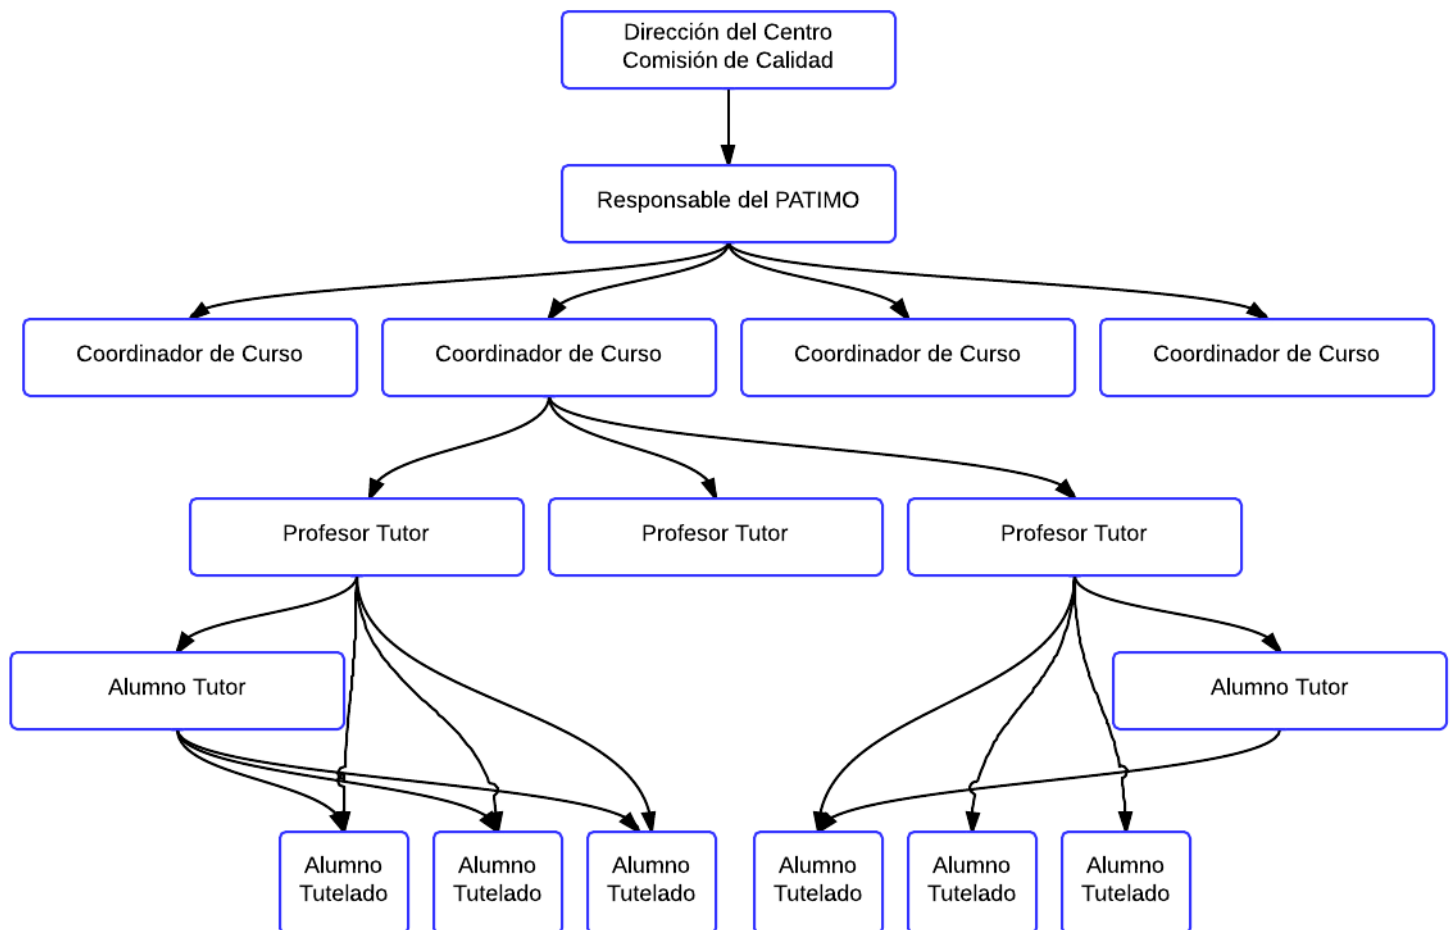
Dirección del Centro
Comisión de Calidad

Responsable del PATIMO

Coordinador de Curso

Coordinador de Curso

Coordinador de Curso

Coordinador de Curso

Profesor Tutor

Profesor Tutor

Profesor Tutor

Alumno Tutor

Alumno Tutor

Alumno Tutelado

Alumno Tutelado

Alumno Tutelado

Alumno Tutelado

Alumno Tutelado

Alumno Tutelado